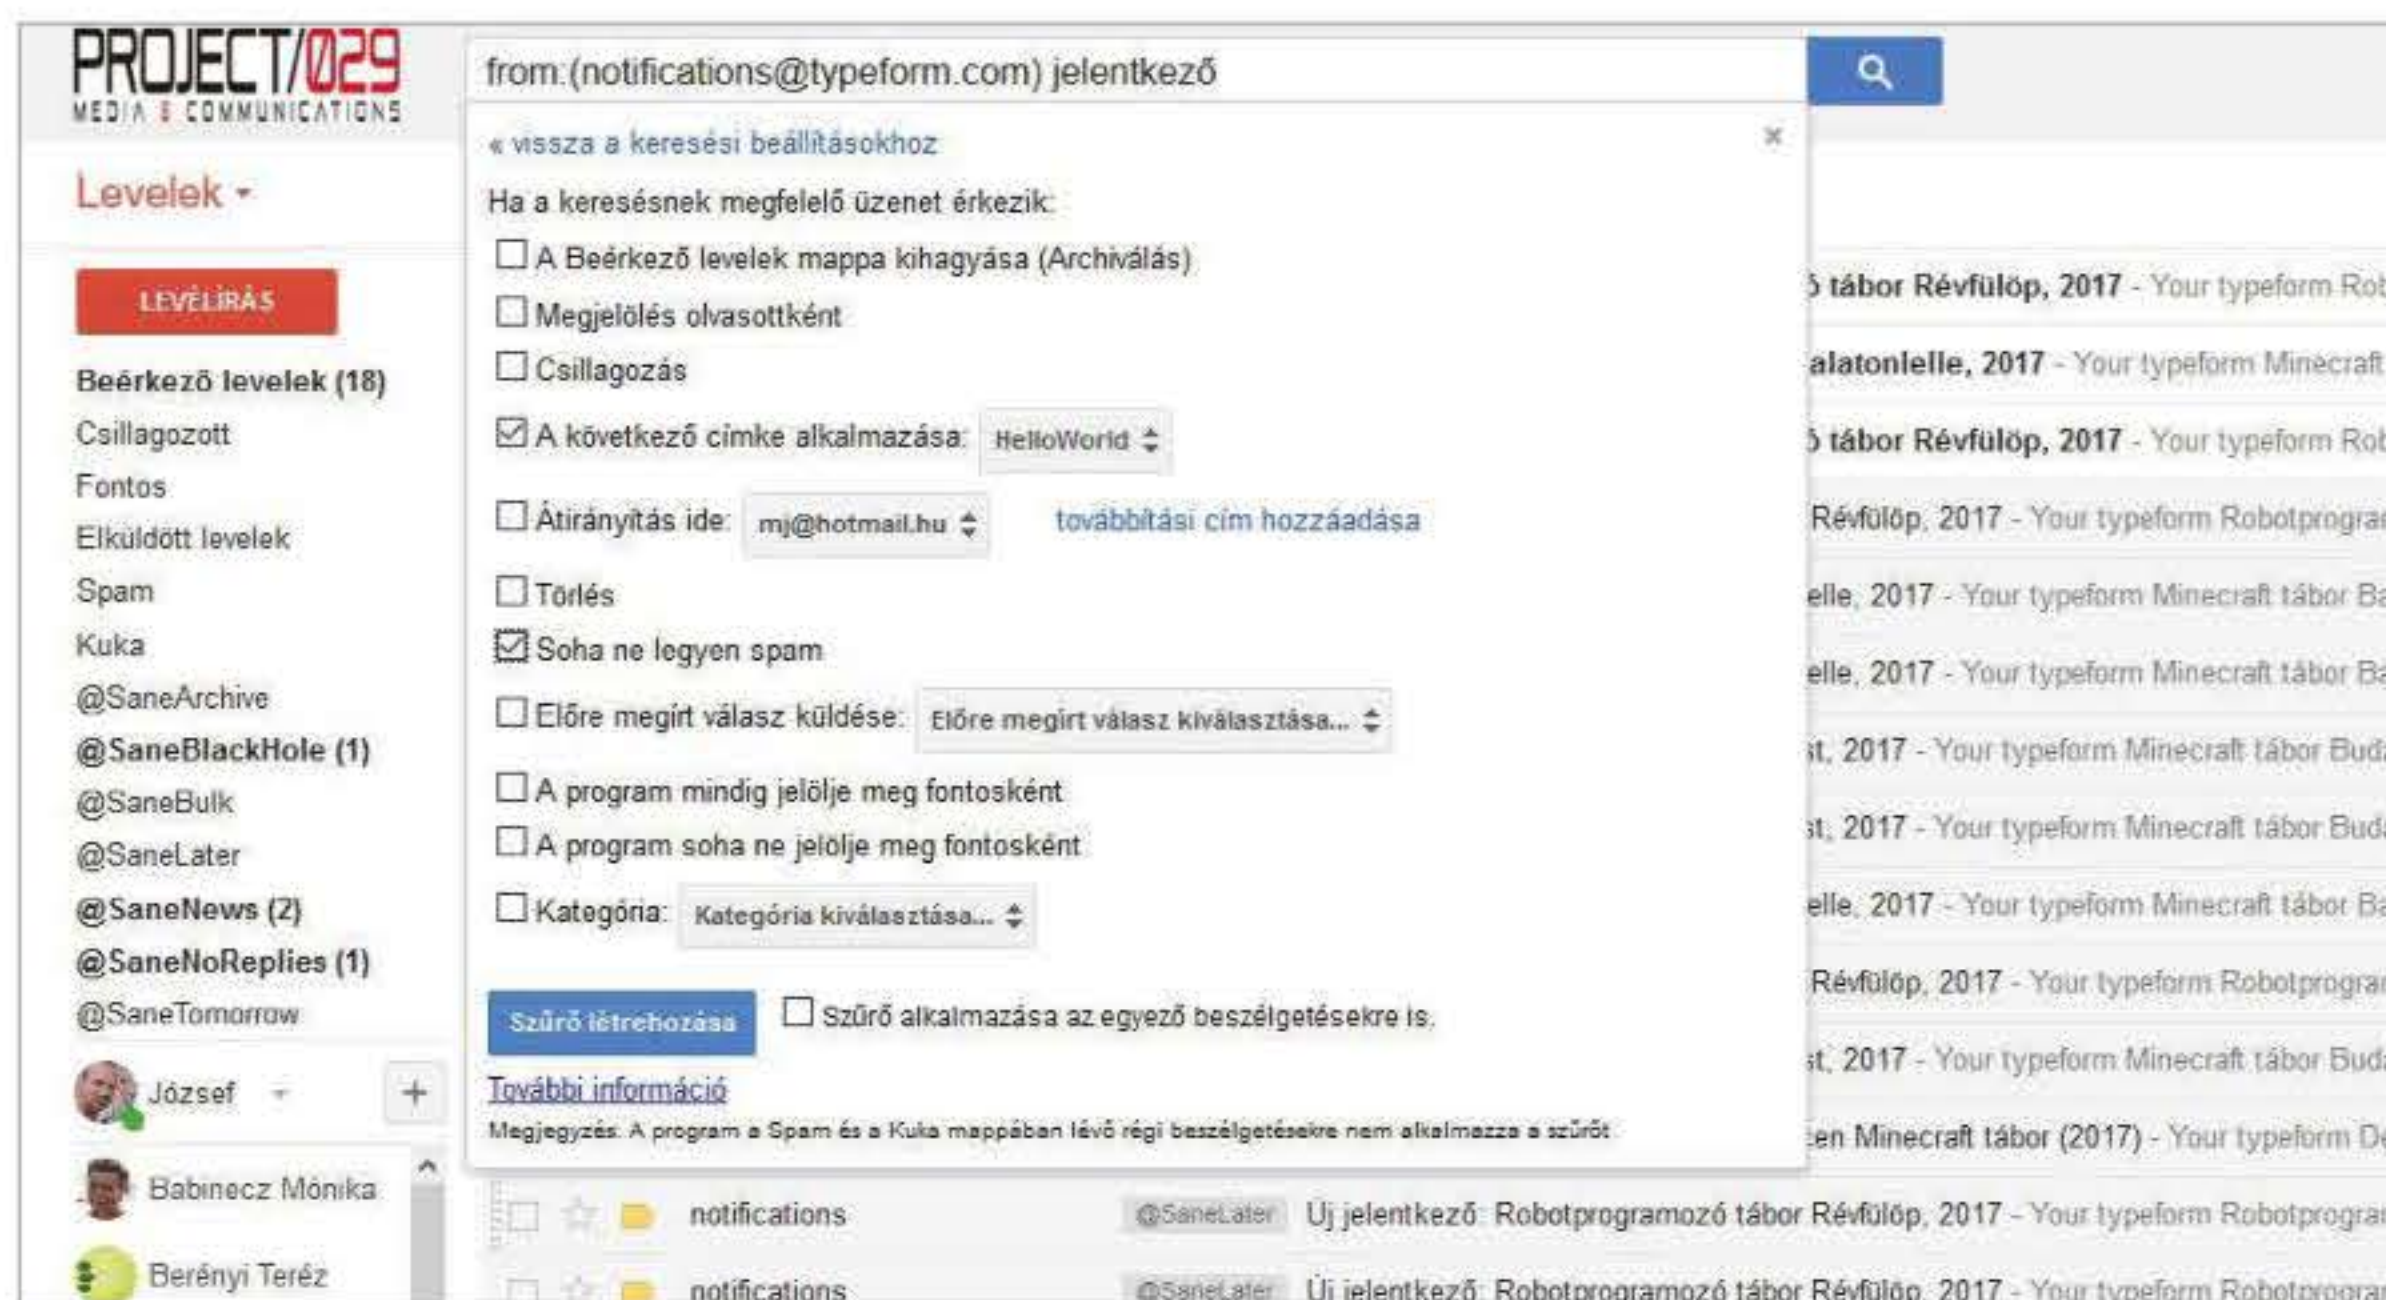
PROJECT/029
MEDIA & COMMUNICATIONS

from:(notifications@typeform.com) jelentkező

Levelek ▾

LEVÉLÍRÁS

Beérkező levelek (18)
Csillagozott
Fontos
Elküldött levelek
Spam
Kuka
@SaneArchive
@SaneBlackHole (1)
@SaneBulk
@SaneLater
@SaneNews (2)
@SaneNoReplies (1)
@SaneTomorrow

József
Babinecz Mónika
Berényi Teréz

« vissza a keresési beállításokhoz
×
Ha a keresésnek megfelelő üzenet érkezik:
A Beérkező levelek mappa kihagyása (Archiválás)
Megjelölés olvasottként
Csillagozás
A következő címke alkalmazása: HelloWorld
Átirányítás ide: mj@hotmail.hu
továbbítási cím hozzáadása
Törlés
Soha ne legyen spam
Előre megírt válasz küldése: Előre megírt válasz kiválasztása...
A program mindig jelölje meg fontosként
A program soha ne jelölje meg fontosként
Kategória: Kategória kiválasztása...
Szűrő létrehozása
Szűrő alkalmazása az egyező beszélgetésekre is.
További információ
Megjegyzés: A program a Spam és a Kuka mappában lévő régi beszélgetésekre nem alkalmazza a szűrőt

ó tábor Révfülöp, 2017 - Your typeform Rob
alatonlelle, 2017 - Your typeform Minecraft
ó tábor Révfülöp, 2017 - Your typeform Rob
Révfülöp, 2017 - Your typeform Robotprogra
elle, 2017 - Your typeform Minecraft tábor Ba
elle, 2017 - Your typeform Minecraft tábor Ba
st, 2017 - Your typeform Minecraft tábor Bud
st, 2017 - Your typeform Minecraft tábor Bud
elle, 2017 - Your typeform Minecraft tábor Ba
Révfülöp, 2017 - Your typeform Robotprogra
st, 2017 - Your typeform Minecraft tábor Bud
en Minecraft tábor (2017) - Your typeform D

notifications @SaneLater Új jelentkező: Robotprogramozó tábor Révfülöp, 2017 - Your typeform Robotprogra
notifications @SaneLater Új jelentkező: Robotprogramozó tábor Révfülöp, 2017 - Your typeform Robotprogra